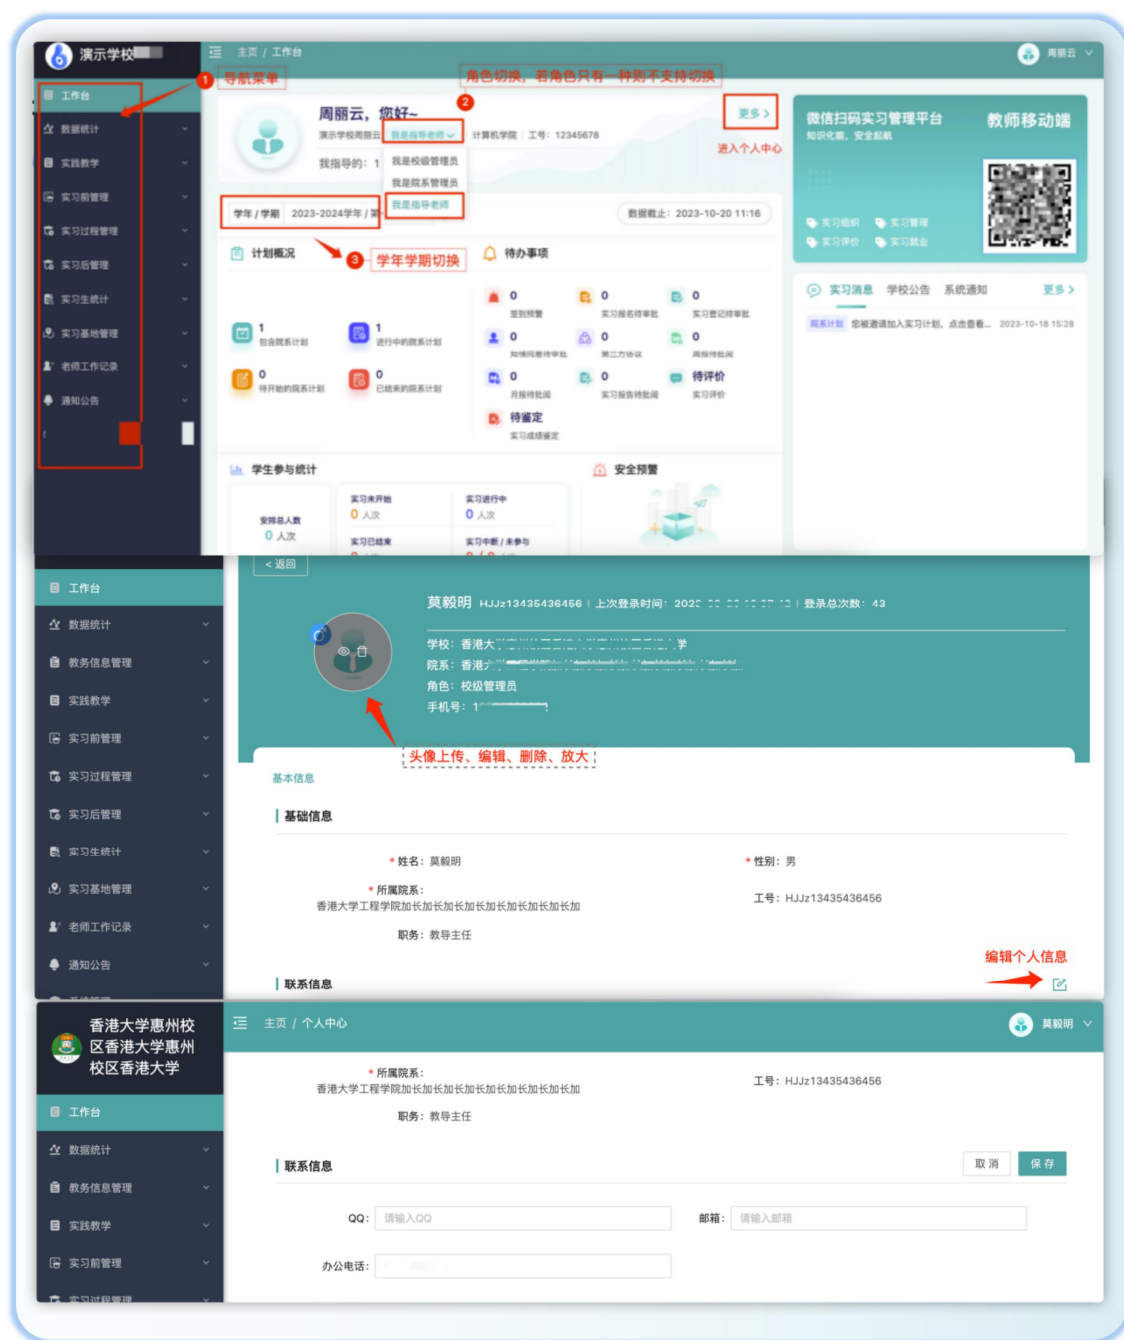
演示学校

工作台
数据统计
实践教学
实习前管理
实习过程管理
实习后管理
实习生统计
实习基地管理
老师工作记录
通知公告

主页 / 工作台
周丽云

1 导航菜单
角色切换，若角色只有一种则不支持切换
2

周丽云，您好~
演示学校周丽云 我是指导老师 计算机学院 工号：12345678
我指导的：1
我是校级管理员
我是院系管理员
我是指导老师

更多 >
进入个人中心

学年 / 学期 2023-2024学年 / 第
数据截止：2023-10-20 11:16

计划概况
3 学年学期切换
待办事项

1 包含院系计划
1 进行中的院系计划
0 待开始的院系计划
0 已结束的院系计划

0 签到预警
0 实习报名待审批
0 实习登记待审批
0 岗位变更待审批
0 第三方协议
0 周报待批阅
0 月报待批阅
0 实习报告待批阅
待评价 实习评价
待鉴定 实习成绩鉴定

学生参与统计
安排总人数 0 人次
实习未开始 0 人次
实习进行中 0 人次
实习已结束
实习中断 / 未参与
安全预警

微信扫码实习管理平台
知识化能、安全起航
教师移动端
实习组织 实习管理
实习评价 实习就业

实习消息 学校公告 系统通知 更多 >
院系计划 您被邀请加入实习计划，点击查看... 2023-10-18 15:28

工作台
数据统计
教务信息管理
实践教学
实习前管理
实习过程管理
实习后管理
实习生统计
实习基地管理
老师工作记录
通知公告

< 返回
莫毅明 HJJz13435436456 | 上次登录时间：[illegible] | 登录总次数：43
学校：香港大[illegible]
院系：香港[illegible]
角色：校级管理员
手机号：1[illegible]
头像上传、编辑、删除、放大

基本信息
基础信息
* 姓名：莫毅明
* 性别：男
* 所属院系：
香港大学工程学院加长加长加长加长加长加长加长加
工号：HJJz13435436456
职务：教导主任
编辑个人信息
联系信息

香港大学惠州校区香港大学惠州校区香港大学
工作台
数据统计
教务信息管理
实践教学
实习前管理
实习过程管理

主页 / 个人中心
莫毅明
* 所属院系：
香港大学工程学院加长加长加长加长加长加长加长加
工号：HJJz13435436456
职务：教导主任
联系信息
取 消
保 存
QQ： 请输入QQ
邮箱： 请输入邮箱
办公电话：